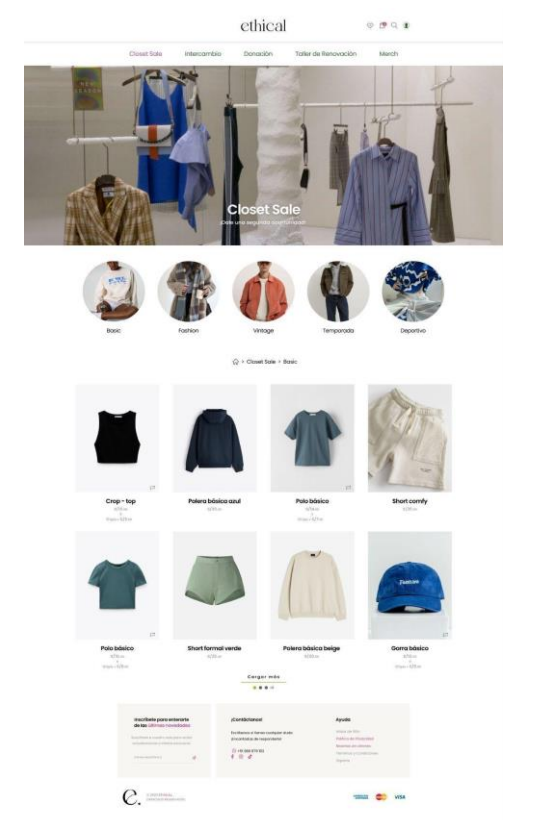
ethical

Closet Sale Intercambio Donación Taller de Renovación Merch

Closet Sale
Dale una segunda oportunidad

Basic Fashion Vintage Temporada Deportivo

Closet Sale > Basic

Crop - top
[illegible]

Polera básica azul
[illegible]

Polo básico
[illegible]

Short comfy
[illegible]

Polo básico
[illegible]

Short formal verde
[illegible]

Polera básica beige
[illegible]

Gorra básico
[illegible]

Cargar más

Inscríbete para enterarte de las últimas novedades
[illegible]

¡Contáctanos!
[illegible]
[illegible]

Ayuda
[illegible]

VISA